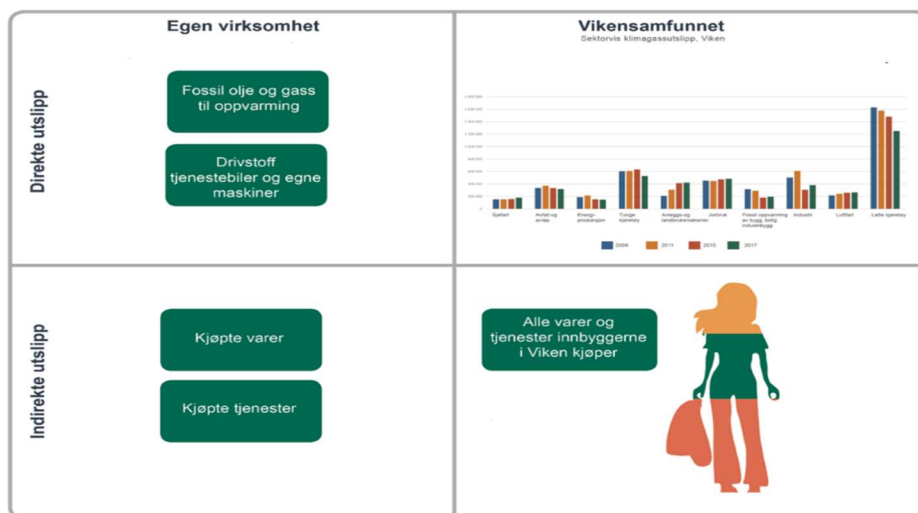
Egen virksomhet

Vikensamfunnet
Sektorvis klimagassutslipp, Viken

Direkte utslipp

Fossil olje og gass til oppvarming

Drivstoff tjenestebiler og egne maskiner

Sjøfart
Avfall og avløp
Energi-produksjon
Tunge kjøretøy
Anleggs-og landbruksmaskiner
Jordbruk
Fossil oppvarming av bygg, bolig industribygg
Industri
Luftfart
Lette kjøretøy

2009
2011
2015
2017

Indirekte utslipp

Kjøpte varer

Kjøpte tjenester

Alle varer og tjenester innbyggerne i Viken kjøper